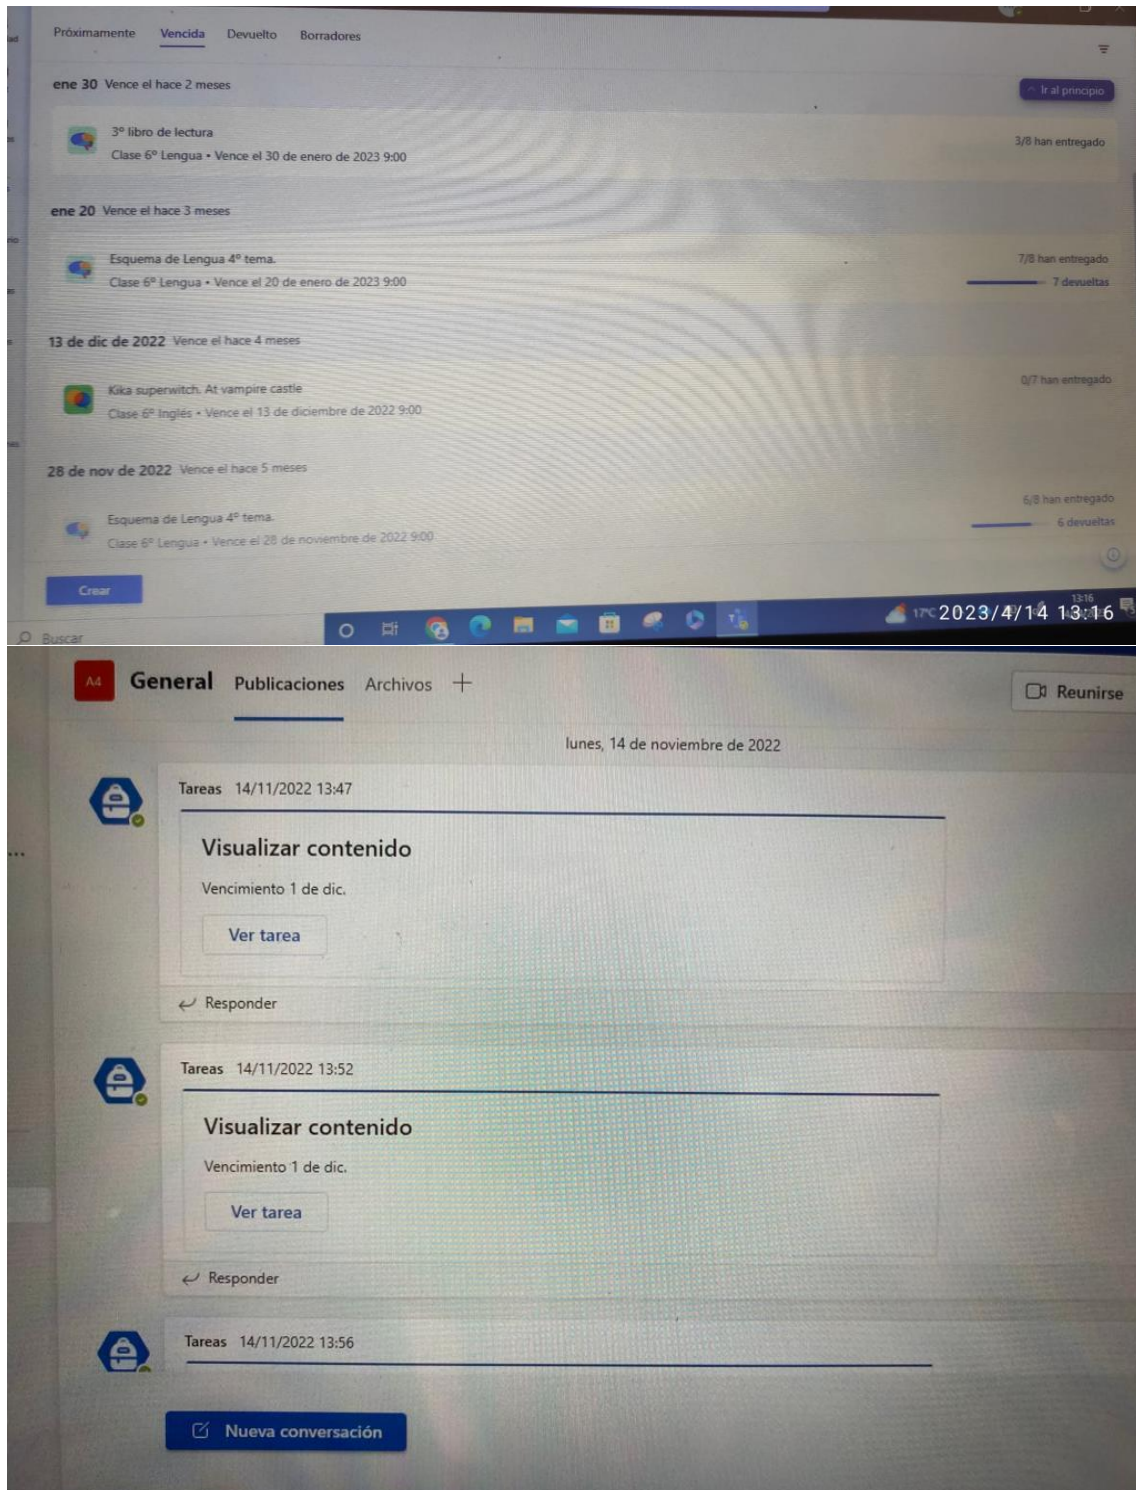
Próximamente Vencida Devuelto Borradores

ene 30 Vence el hace 2 meses

Ir al principio

3º libro de lectura
Clase 6º Lengua • Vence el 30 de enero de 2023 9:00

3/8 han entregado

ene 20 Vence el hace 3 meses

Esquema de Lengua 4º tema.
Clase 6º Lengua • Vence el 20 de enero de 2023 9:00

7/8 han entregado
7 devueltas

13 de dic de 2022 Vence el hace 4 meses

Kika superwitch. At vampire castle
Clase 6º Inglés • Vence el 13 de diciembre de 2022 9:00

0/7 han entregado

28 de nov de 2022 Vence el hace 5 meses

Esquema de Lengua 4º tema.
Clase 6º Lengua • Vence el 28 de noviembre de 2022 9:00

6/8 han entregado
6 devueltas

Crear

Buscar

17ºC 2023/4/14 13:16

A4 General Publicaciones Archivos +

Reunirse

lunes, 14 de noviembre de 2022

Tareas 14/11/2022 13:47

Visualizar contenido

Vencimiento 1 de dic.

Ver tarea

Responder

Tareas 14/11/2022 13:52

Visualizar contenido

Vencimiento 1 de dic.

Ver tarea

Responder

Tareas 14/11/2022 13:56

Nueva conversación